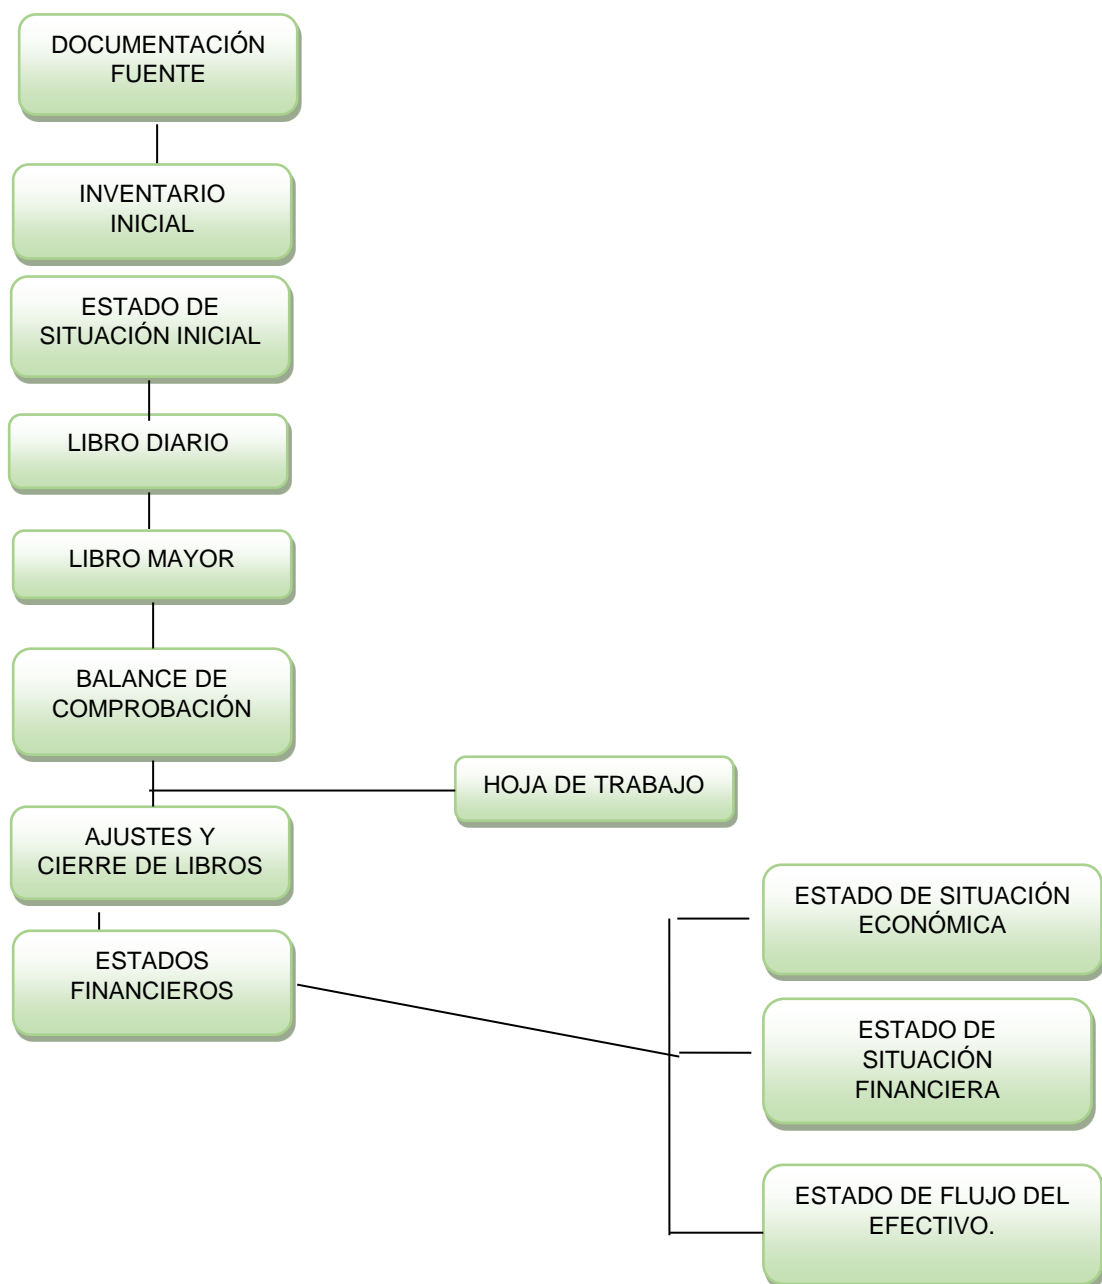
DOCUMENTACIÓN FUENTE

INVENTARIO INICIAL

ESTADO DE SITUACIÓN INICIAL

LIBRO DIARIO

LIBRO MAYOR

BALANCE DE COMPROBACIÓN

HOJA DE TRABAJO

AJUSTES Y CIERRE DE LIBROS

ESTADOS FINANCIEROS

ESTADO DE SITUACIÓN ECONÓMICA

ESTADO DE SITUACIÓN FINANCIERA

ESTADO DE FLUJO DEL EFECTIVO.